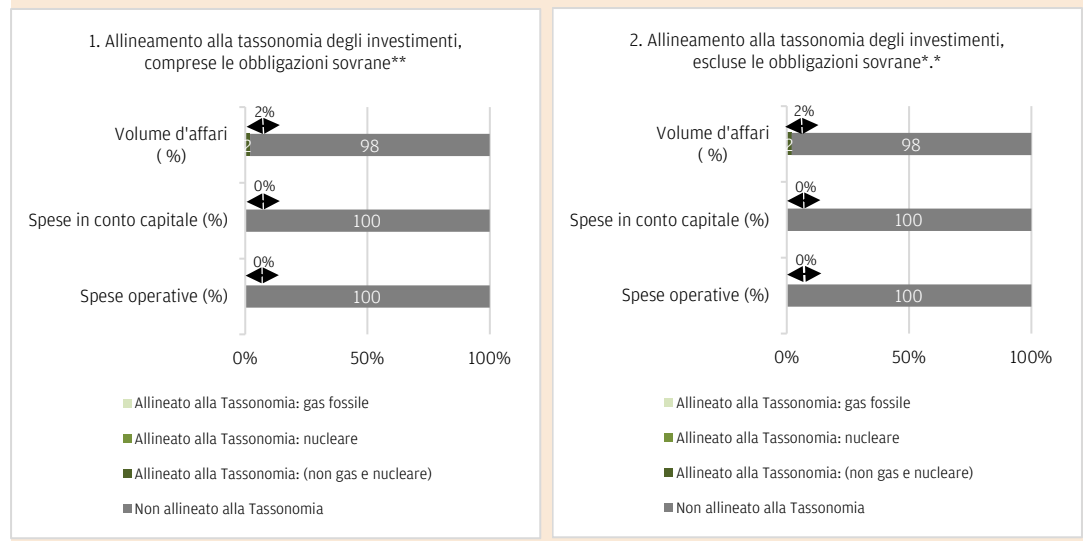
1. Allineamento alla tassonomia degli investimenti, comprese le obbligazioni sovrane**

2%

Volume d'affari ( %)

2

98

0%

Spese in conto capitale (%)

100

0%

Spese operative (%)

100

0%

50%

100%

Allineato alla Tassonomia: gas fossile

Allineato alla Tassonomia: nucleare

Allineato alla Tassonomia: (non gas e nucleare)

Non allineato alla Tassonomia

2. Allineamento alla tassonomia degli investimenti, escluse le obbligazioni sovrane*.*

2%

Volume d'affari ( %)

2

98

0%

Spese in conto capitale (%)

100

0%

Spese operative (%)

100

0%

50%

100%

Allineato alla Tassonomia: gas fossile

Allineato alla Tassonomia: nucleare

Allineato alla Tassonomia: (non gas e nucleare)

Non allineato alla Tassonomia